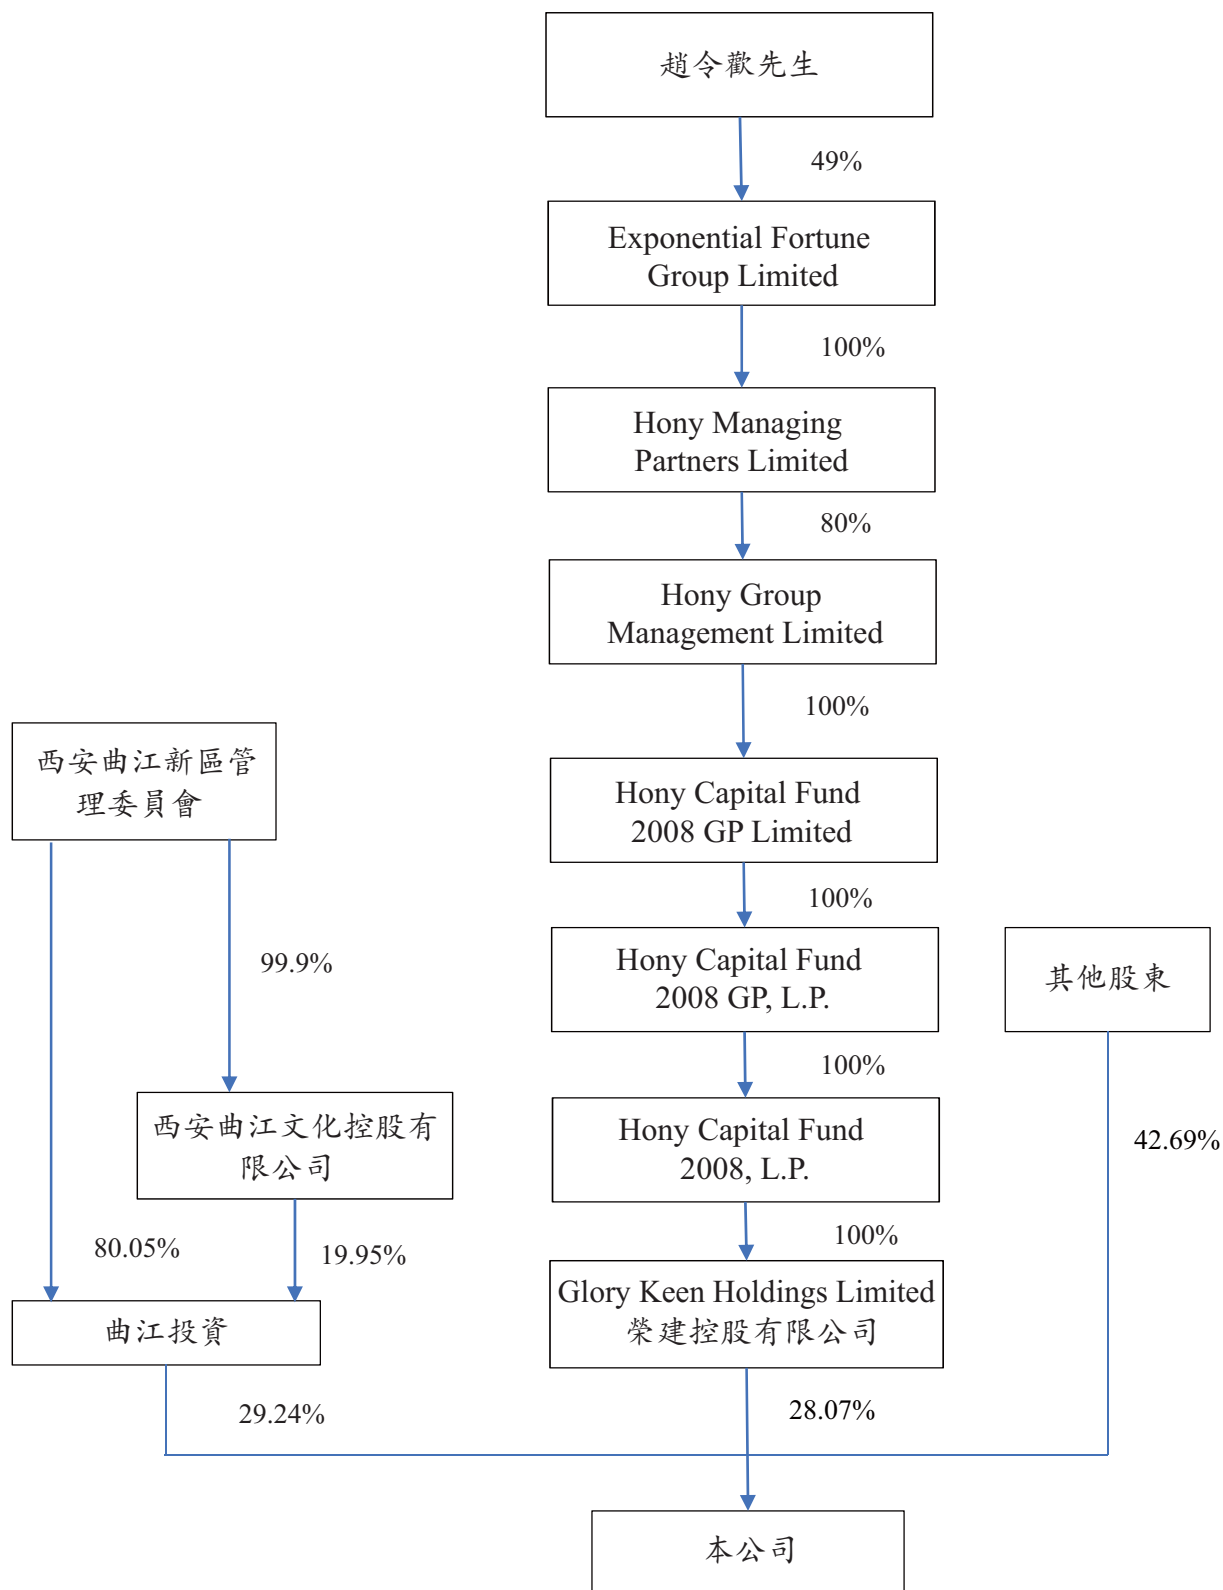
趙令歡先生

49%

Exponential Fortune Group Limited

100%

Hony Managing Partners Limited

80%

Hony Group Management Limited

100%

Hony Capital Fund 2008 GP Limited

100%

Hony Capital Fund 2008 GP, L.P.

100%

Hony Capital Fund 2008, L.P.

100%

Glory Keen Holdings Limited 榮建控股有限公司

28.07%

西安曲江新區管理委員會

99.9%

西安曲江文化控股有限公司

80.05%

19.95%

曲江投資

29.24%

其他股東

42.69%

本公司